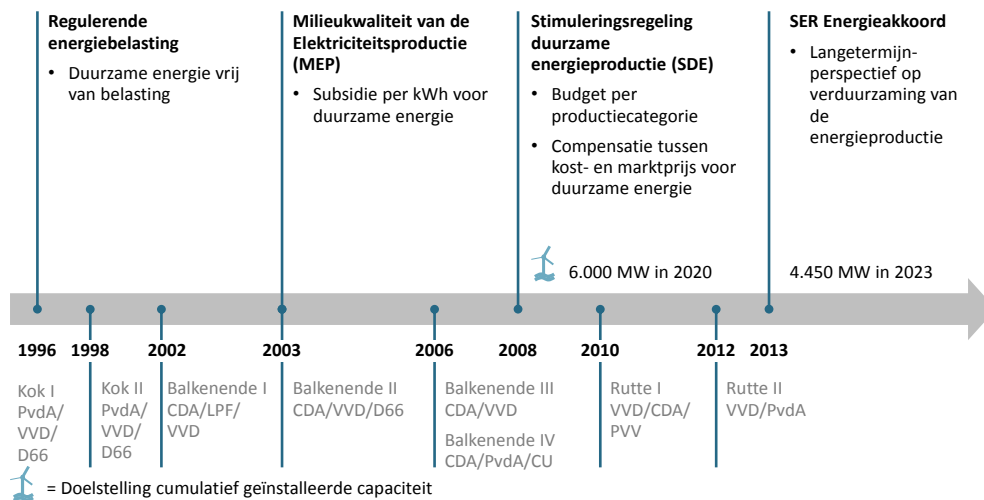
**Regulerende energiebelasting**
• Duurzame energie vrij van belasting

**Milieukwaliteit van de Elektriciteitsproductie (MEP)**
• Subsidie per kWh voor duurzame energie

**Stimuleringsregeling duurzame energieproductie (SDE)**
• Budget per productiecategorie
• Compensatie tussen kost- en marktprijs voor duurzame energie

6.000 MW in 2020

**SER Energieakkoord**
• Langetermijn-perspectief op verduurzaming van de energieproductie

4.450 MW in 2023

**1996** Kok I PvdA/ VVD/ D66

**1998** Kok II PvdA/ VVD/ D66

**2002** Balkenende I CDA/LPF/ VVD

**2003** Balkenende II CDA/VVD/D66

**2006** Balkenende III CDA/VVD
Balkenende IV CDA/PvdA/CU

**2008**

**2010** Rutte I VVD/CDA/ PVV

**2012** Rutte II VVD/PvdA

**2013**

= Doelstelling cumulatief geïnstalleerde capaciteit